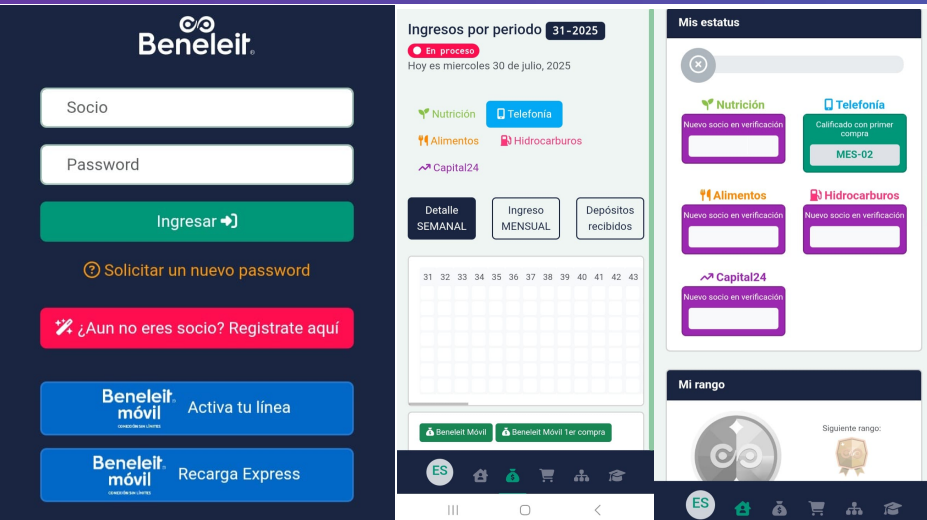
Beneleit.

Socio

Password

Ingresar

Solicitar un nuevo password

¿Aun no eres socio? Registrate aquí

Beneleit. móvil CONEXIÓN SIN LÍMITES Activa tu línea

Beneleit. móvil CONEXIÓN SIN LÍMITES Recarga Express

Ingresos por periodo 31-2025

En proceso

Hoy es miercoles 30 de julio, 2025

Nutrición Telefonía

Alimentos Hidrocarburos

Capital24

Detalle SEMANAL

Ingreso MENSUAL

Depósitos recibidos

31 32 33 34 35 36 37 38 39 40 41 42 43

Beneleit Móvil Beneleit Móvil 1er compra

ES

Mis estatus

Nutrición

Nuevo socio en verificación

Telefonía

Calificado con primer compra

MES-02

Alimentos

Nuevo socio en verificación

Hidrocarburos

Nuevo socio en verificación

Capital24

Nuevo socio en verificación

Mi rango

Siguiente rango:

ES